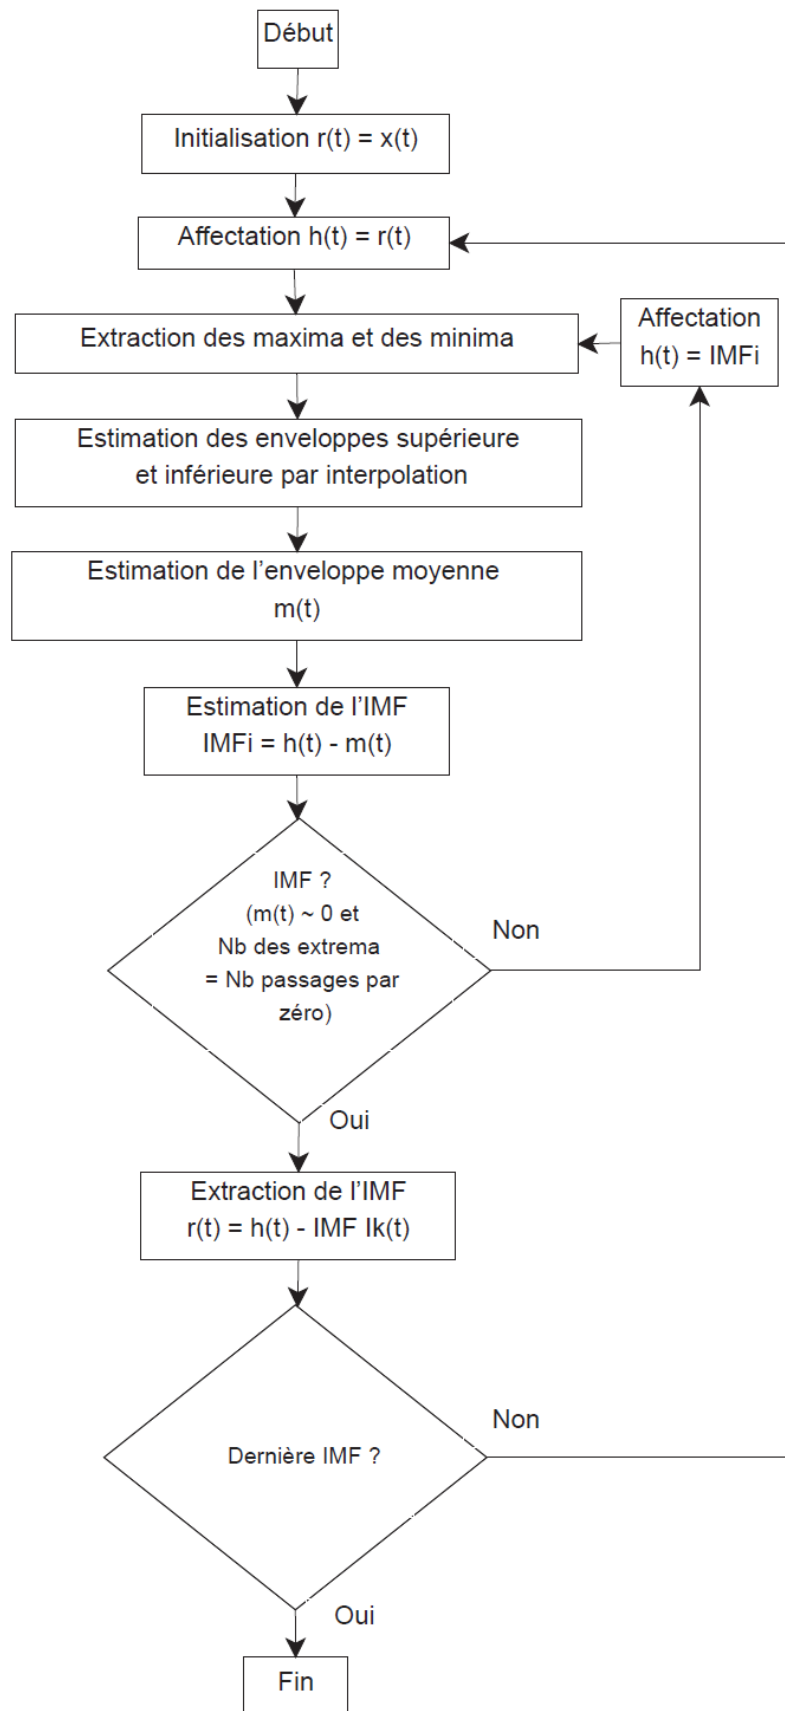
Début

Initialisation r(t) = x(t)

Affectation h(t) = r(t)

Extraction des maxima et des minima

Affectation h(t) = IMFi

Estimation des enveloppes supérieure et inférieure par interpolation

Estimation de l'enveloppe moyenne m(t)

Estimation de l'IMF IMFi = h(t) - m(t)

IMF ? (m(t) ~ 0 et Nb des extrema = Nb passages par zéro)

Non

Oui

Extraction de l'IMF r(t) = h(t) - IMF Ik(t)

Dernière IMF ?

Non

Oui

Fin